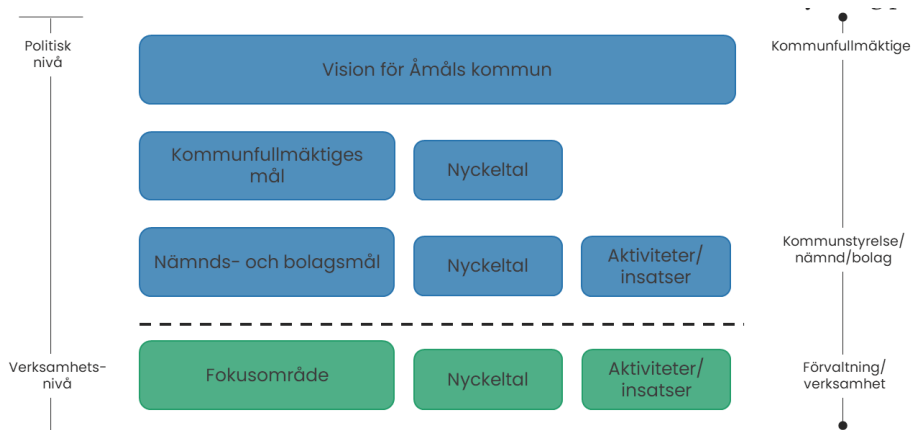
Politisk nivå

Vision för Åmåls kommun

Kommunfullmäktige

Kommunfullmäktiges mål

Nyckeltal

Nämnds- och bolagsmål

Nyckeltal

Aktiviteter/ insatser

Kommunstyrelse/ nämnd/bolag

Verksamhetsnivå

Fokusområde

Nyckeltal

Aktiviteter/ insatser

Förvaltning/ verksamhet